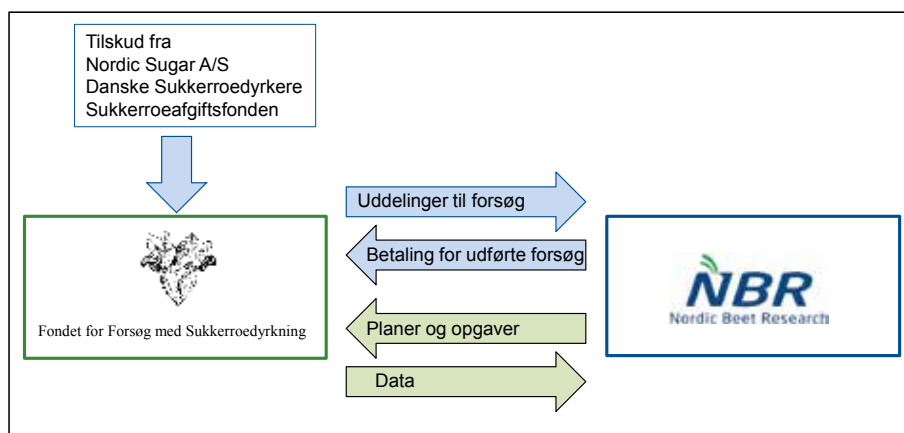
Tilskud fra
Nordic Sugar A/S
Danske Sukkerroedyrkere
Sukkerroeafgiftsfonden

Uddelinger til forsøg

Betaling for udførte forsøg

Fondet for Forsøg med Sukkerroedyrkning

Planer og opgaver

Data

NBR
Nordic Beet Research